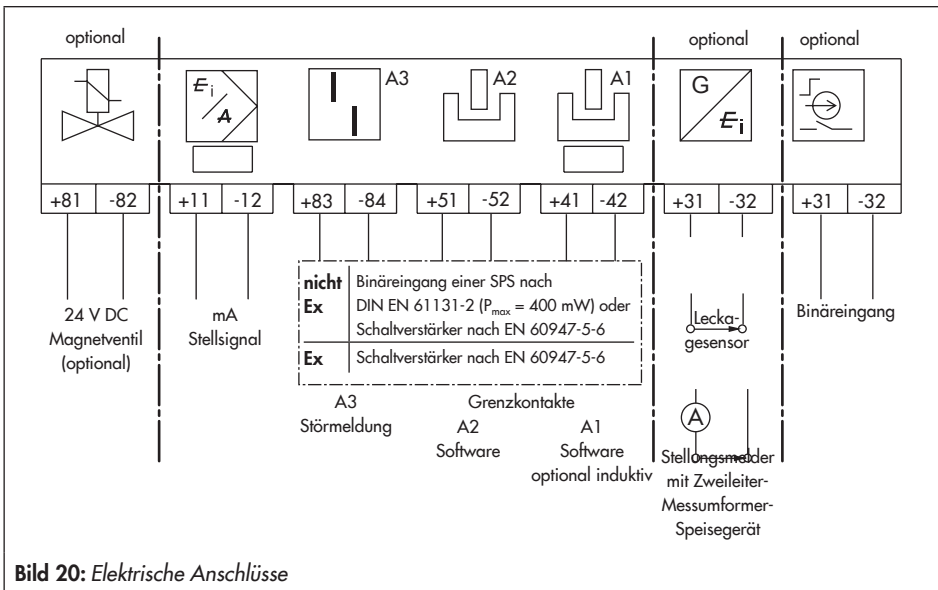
optional

optional

optional

$E_i$

A

A3

A2

A1

G

$E_i$

+81 -82

+11 -12

+83 -84

+51 -52

+41 -42

+31 -32

+31 -32

24 V DC Magnetventil (optional)

mA Stellsignal

| nicht Ex | Binäreingang einer SPS nach DIN EN 61131-2 ($P_{max}$ = 400 mW) oder Schaltverstärker nach EN 60947-5-6 |
|---|---|
| Ex | Schaltverstärker nach EN 60947-5-6 |

Leckagesensor

Binäreingang

A3 Störmeldung

Grenzkontakte

A2 Software

A1 Software optional induktiv

A

Stellungsmelder mit Zweileiter-Messumformer-Speisegerät

Bild 20: Elektrische Anschlüsse